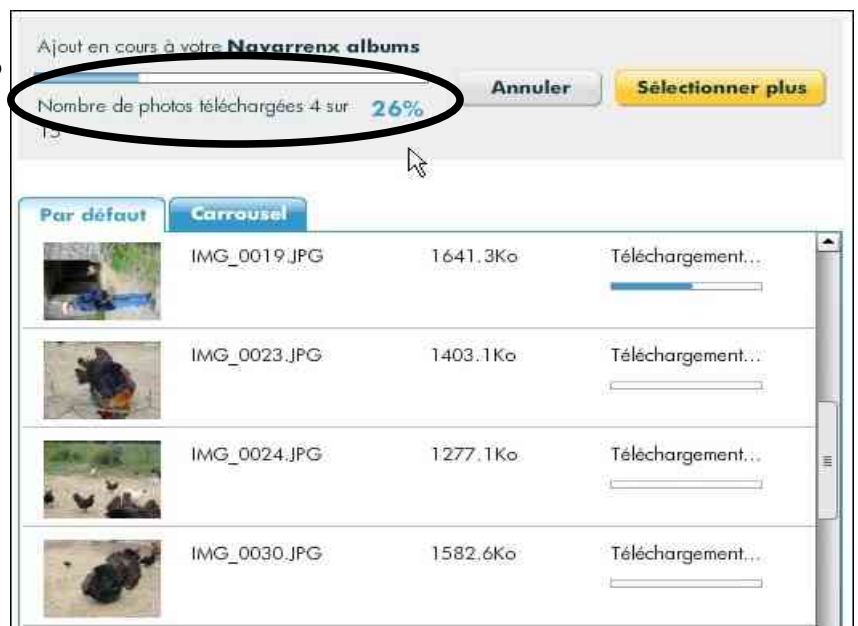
Ajout en cours à votre **Navarrenx albums**

Nombre de photos téléchargées 4 sur 15 26%

Annuler

Sélectionner plus

Par défaut

Carrousel

| | | |
|---|---|---|
| IMG_0019.JPG | 1641.3Ko | Téléchargement... |
| IMG_0023.JPG | 1403.1Ko | Téléchargement... |
| IMG_0024.JPG | 1277.1Ko | Téléchargement... |
| IMG_0030.JPG | 1582.6Ko | Téléchargement... |